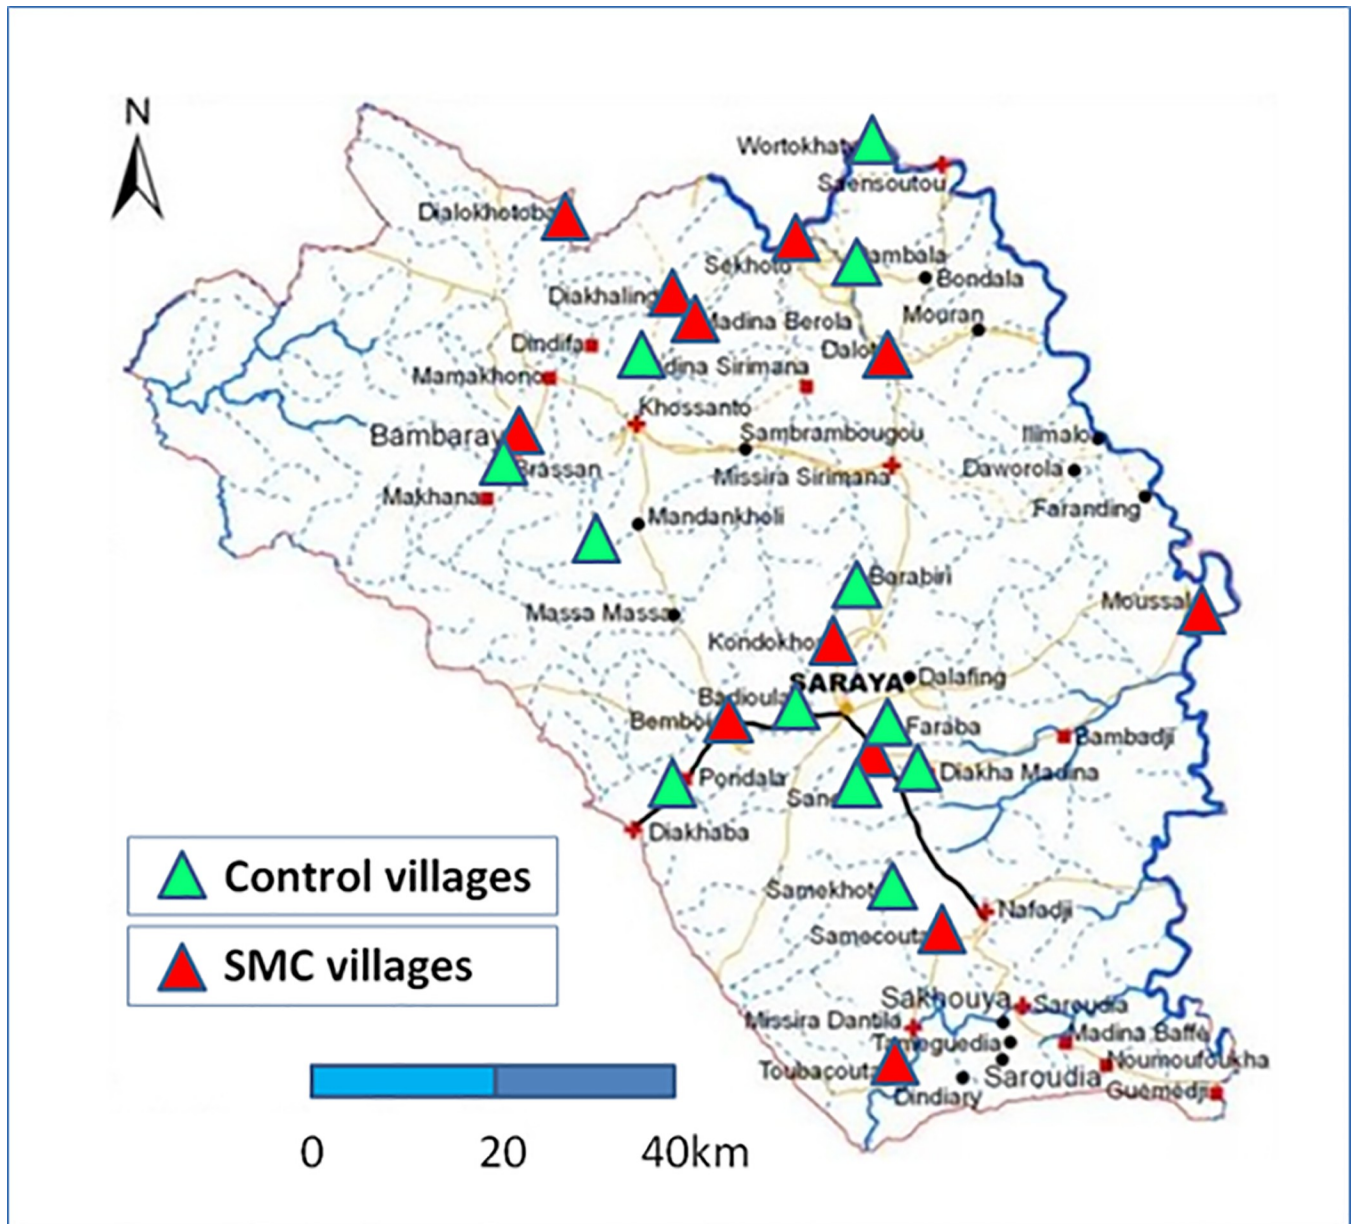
N

Wortokha
Saensoutou
Dialokhotoba
Sekhoto
ambala
Bondala
Diakhaling
Madina Berola
Mouran
Dindifa
dina Sirimana
Dalot
Mamakhono
Khossanto
Bambaray
Sambrambougou
Ilimalo
Brassan
Missira Sirimana
Daworola
Makhana
Faranding
Mandankholi
Barabiri
Moussal
Massa Massa
Kondokho
SARAYA
Dalafing
Badioula
Bembo
Faraba
Bambadji
Pondala
Diakha Madina
Sana
Diakhaba
Samekhot
Nafadji
Samecouta
Sakhouya
Saroudia
Missira Dantila
Madina Baffe
Tameguedia
Noumoufoukha
Toubacouta
Saroudia
Dindiary
Guemedji

Control villages
SMC villages

0
20
40km